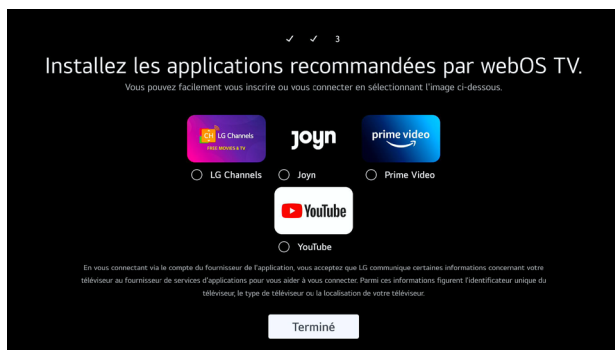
✓ ✓ 3

Installez les applications recommandées par webOS TV.

Vous pouvez facilement vous inscrire ou vous connecter en sélectionnant l'image ci-dessous.

LG Channels
FREE MOVIES & TV

joyn

prime video

LG Channels

Joyn

Prime Video

YouTube

YouTube

En vous connectant via le compte du fournisseur de l'application, vous acceptez que LG communique certaines informations concernant votre téléviseur au fournisseur de services d'applications pour vous aider à vous connecter. Parmi ces informations figurent l'identificateur unique du téléviseur, le type de téléviseur ou la localisation de votre téléviseur.

Terminé